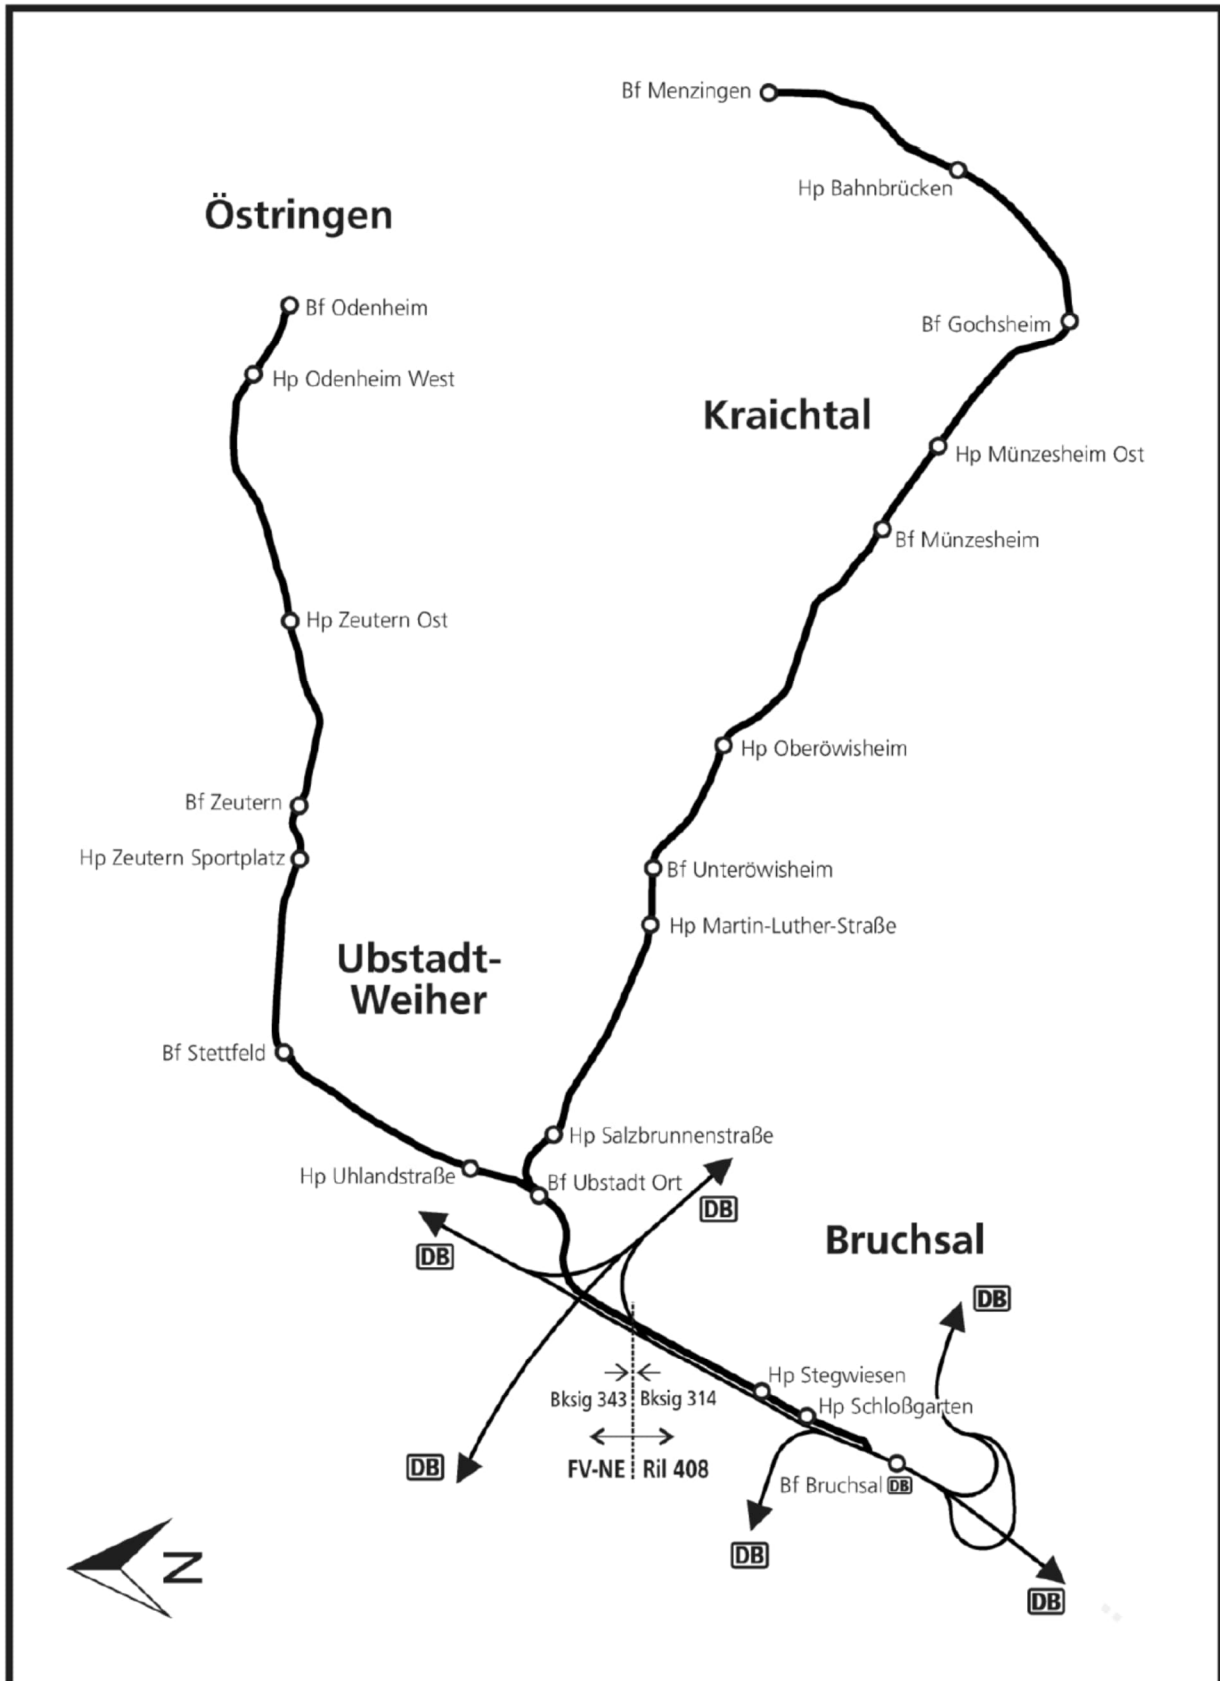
Bf Menzingen

Hp Bahnbrücken

Östringen

Bf Odenheim

Hp Odenheim West

Bf Gochsheim

Kraichtal

Hp Münzesheim Ost

Bf Münzesheim

Hp Zeutern Ost

Hp Oberöwisheim

Bf Zeutern

Hp Zeutern Sportplatz

Bf Unteröwisheim

Hp Martin-Luther-Straße

Ubstadt-Weiher

Bf Stettfeld

Hp Salzbrunnenstraße

Hp Uhlandstraße

Bf Ubstadt Ort

DB

Bruchsal

DB

DB

Hp Stegwiesen

Hp Schloßgarten

Bksig 343

Bksig 314

FV-NE

Ril 408

Bf Bruchsal DB

DB

DB

DB

N